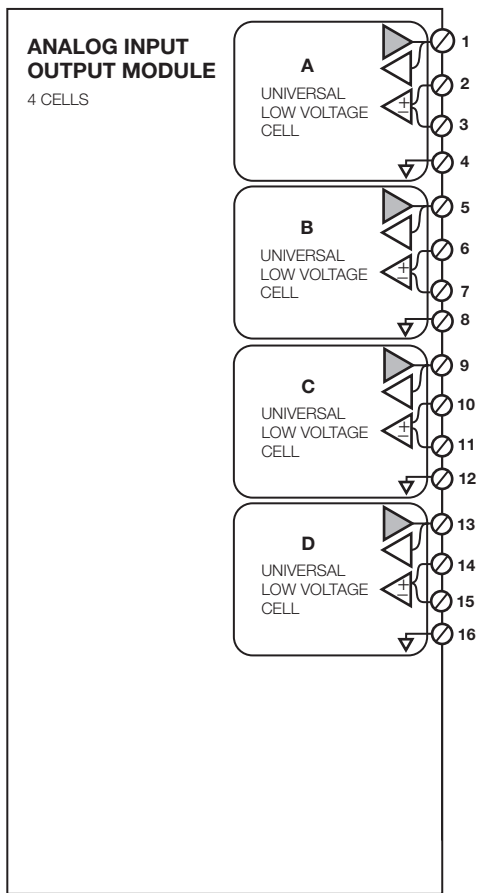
ANALOG INPUT OUTPUT MODULE
4 CELLS

A
UNIVERSAL LOW VOLTAGE CELL
+
−
1
2
3
4

B
UNIVERSAL LOW VOLTAGE CELL
+
−
5
6
7
8

C
UNIVERSAL LOW VOLTAGE CELL
+
−
9
10
11
12

D
UNIVERSAL LOW VOLTAGE CELL
+
−
13
14
15
16